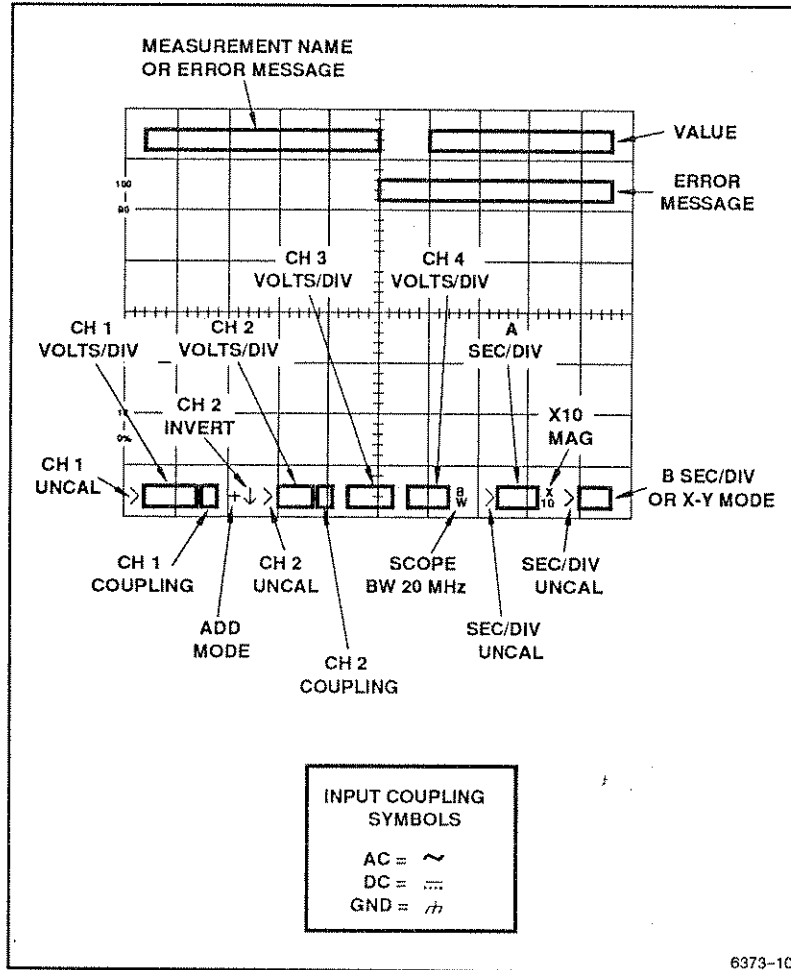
MEASUREMENT NAME OR ERROR MESSAGE

VALUE

100
90

ERROR MESSAGE

CH 3 VOLTS/DIV

CH 4 VOLTS/DIV

CH 1 VOLTS/DIV

CH 2 VOLTS/DIV

A SEC/DIV

10
0%

CH 2 INVERT

X10 MAG

CH 1 UNCAL

+↓

B W

X 10

B SEC/DIV OR X-Y MODE

CH 1 COUPLING

CH 2 UNCAL

SCOPE BW 20 MHz

SEC/DIV UNCAL

ADD MODE

SEC/DIV UNCAL

CH 2 COUPLING

INPUT COUPLING SYMBOLS

AC = ~
DC = ⎓
GND = ⏚

6373–10